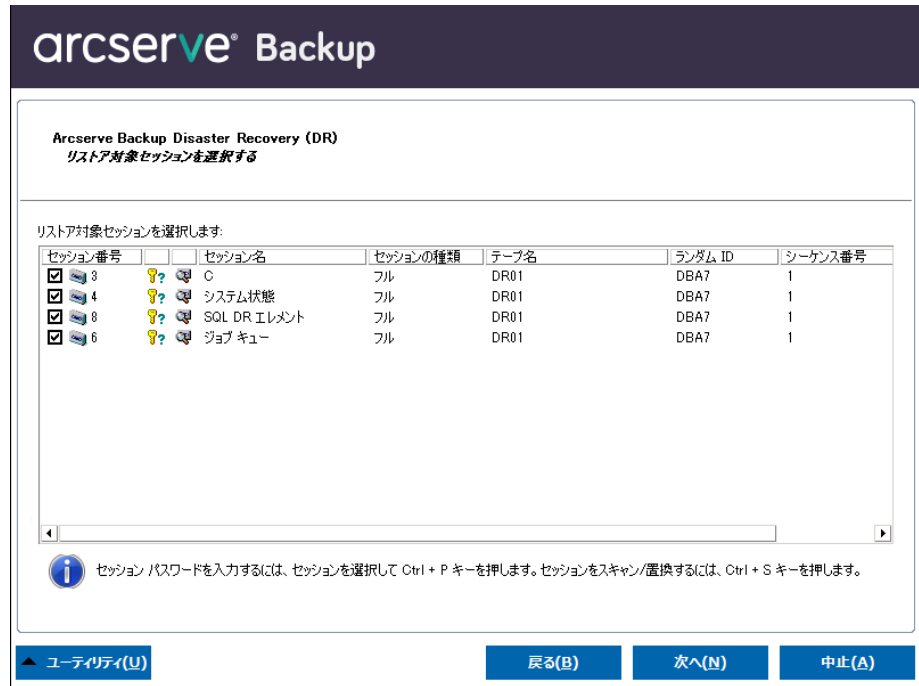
arcserve® Backup

Arcserve Backup Disaster Recovery (DR)
リストア対象セッションを選択する

リストア対象セッションを選択します:

| セッション番号 | | | セッション名 | セッションの種類 | テープ名 | ランダム ID | シーケンス番号 |
|---|---|---|---|---|---|---|---|
| 3 | | | C | フル | DR01 | DBA7 | 1 |
| 4 | | | システム状態 | フル | DR01 | DBA7 | 1 |
| 8 | | | SQL DR エレメント | フル | DR01 | DBA7 | 1 |
| 6 | | | ジョブ キュー | フル | DR01 | DBA7 | 1 |

セッション パスワードを入力するには、セッションを選択して Ctrl + P キーを押します。セッションをスキャン/置換するには、Ctrl + S キーを押します。

ユーティリティ(U)
戻る(B)
次へ(N)
中止(A)